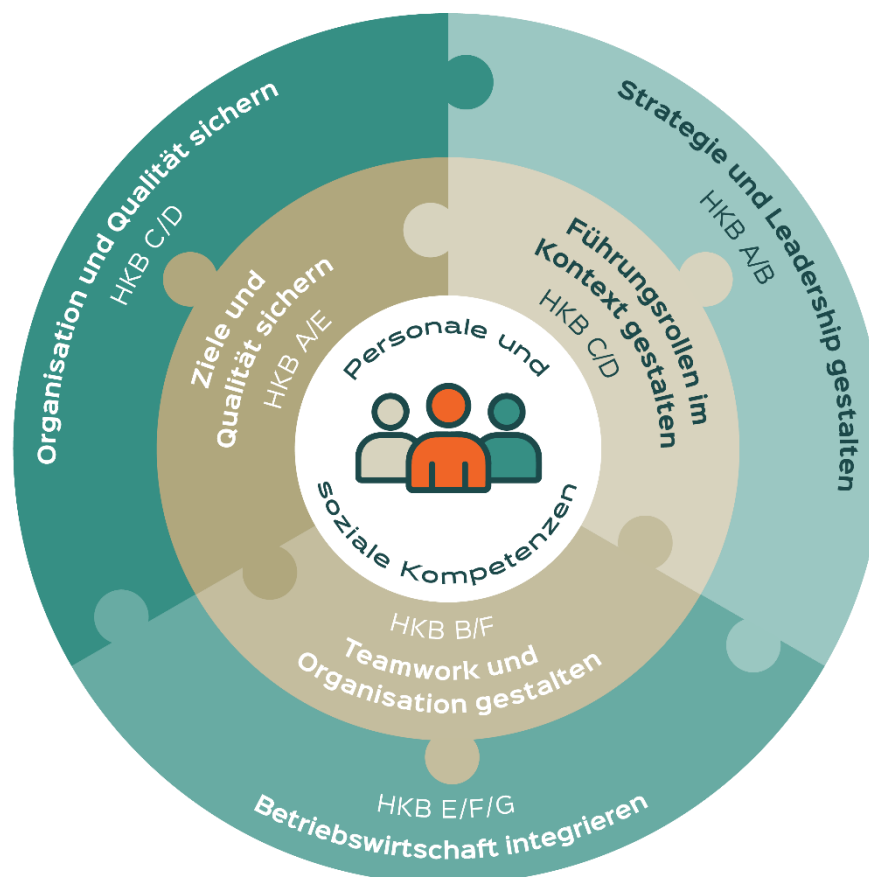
Organisation und Qualität sichern
HKB C/D

Strategie und Leadership gestalten
HKB A/B

Ziele und Qualität sichern
HKB A/E

Führungsrollen im Kontext gestalten
HKB C/D

Personale und Soziale Kompetenzen

HKB B/F
Teamwork und Organisation gestalten

HKB E/F/G
Betriebswirtschaft integrieren